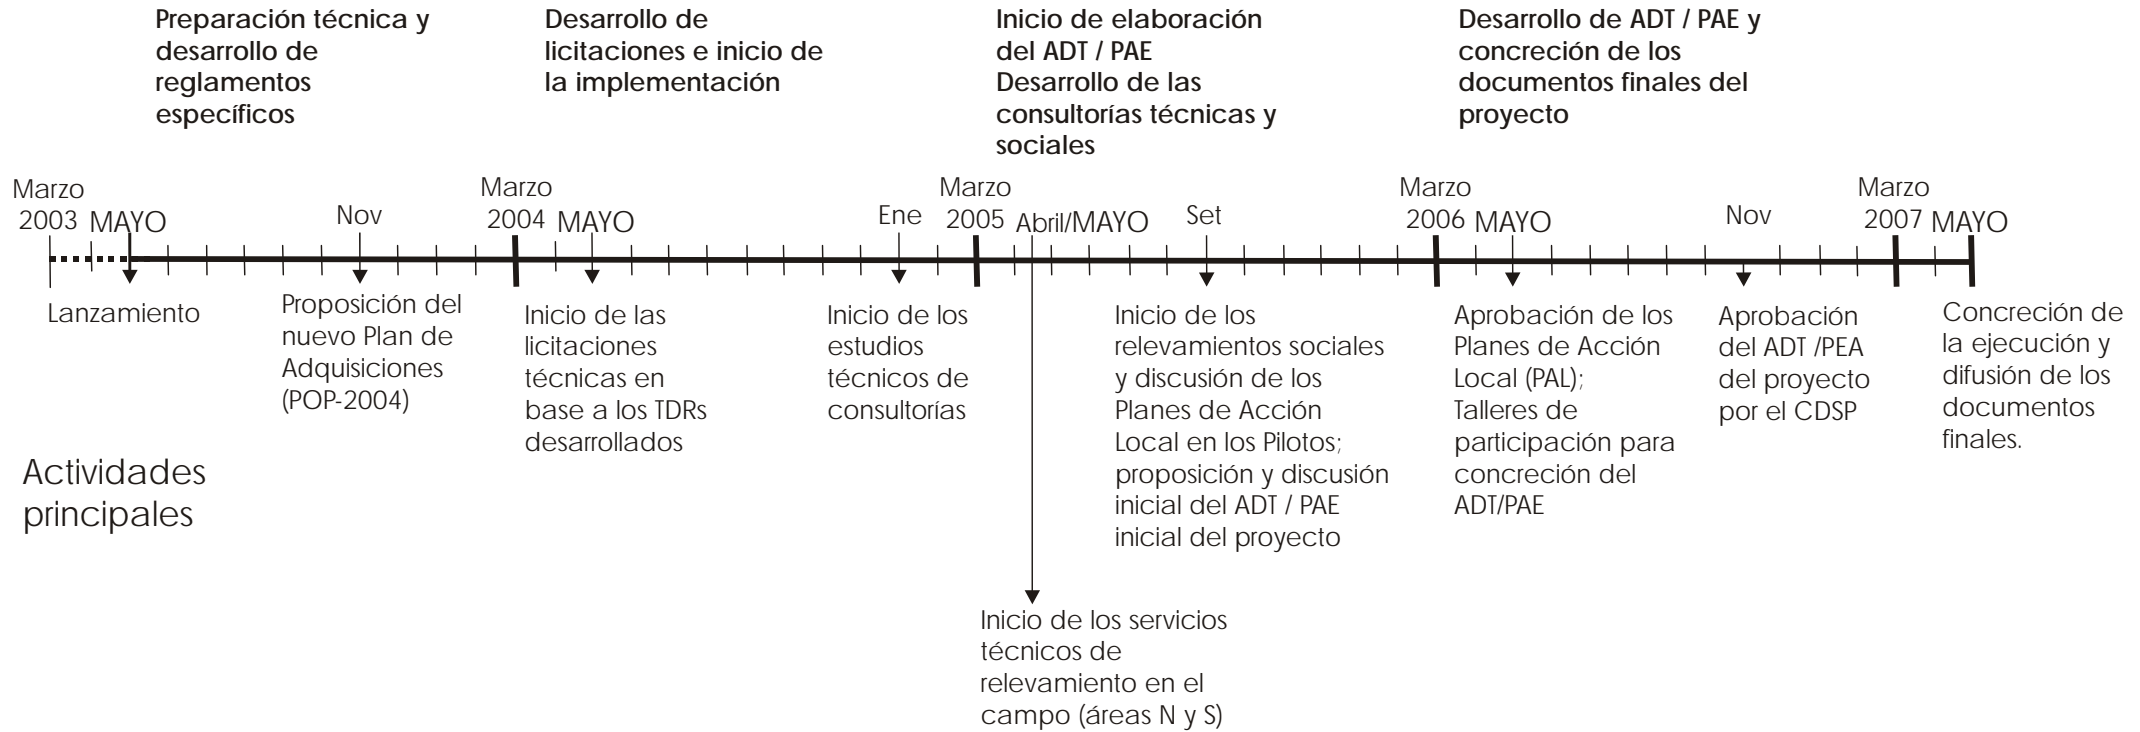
Preparación técnica y desarrollo de reglamentos específicos

Desarrollo de licitaciones e inicio de la implementación

Inicio de elaboración del ADT / PAE
Desarrollo de las consultorías técnicas y sociales

Desarrollo de ADT / PAE y concreción de los documentos finales del proyecto

Marzo 2003 MAYO

Nov

Marzo 2004 MAYO

Ene

Marzo 2005 Abril/MAYO

Set

Marzo 2006 MAYO

Nov

Marzo 2007 MAYO

Lanzamiento

Proposición del nuevo Plan de Adquisiciones (POP-2004)

Inicio de las licitaciones técnicas en base a los TDRs desarrollados

Inicio de los estudios técnicos de consultorías

Inicio de los relevamientos sociales y discusión de los Planes de Acción Local en los Pilotos; proposición y discusión inicial del ADT / PAE inicial del proyecto

Aprobación de los Planes de Acción Local (PAL); Talleres de participación para concreción del ADT/PAE

Aprobación del ADT /PEA del proyecto por el CDSP

Concreción de la ejecución y difusión de los documentos finales.

Actividades principales

Inicio de los servicios técnicos de relevamiento en el campo (áreas N y S)